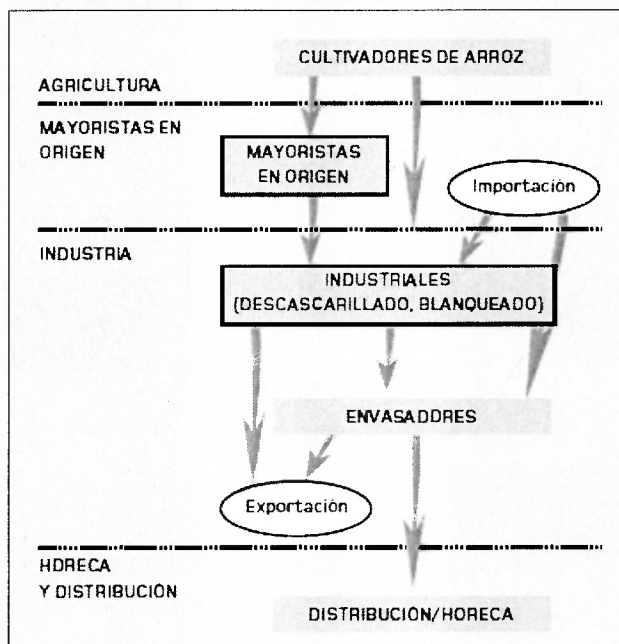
CULTIVADORES DE ARROZ

AGRICULTURA

MAYORISTAS EN ORIGEN

MAYORISTAS EN ORIGEN

Importación

INDUSTRIA

INDUSTRIALES (DESCASCARILLADO, BLANQUEADO)

ENVASADORES

Exportación

HORECA Y DISTRIBUCIÓN

DISTRIBUCIÓN/HORECA